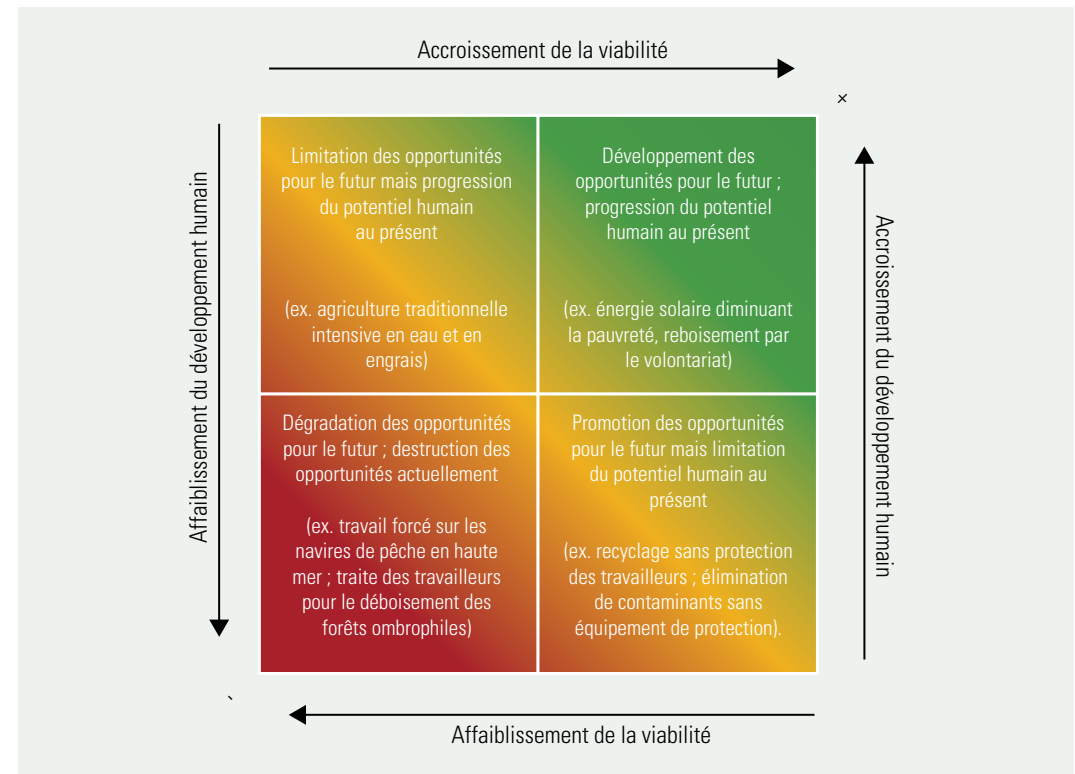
Accroissement de la viabilité

×

Affaiblissement du développement humain

Limitation des opportunités pour le futur mais progression du potentiel humain au présent

(ex. agriculture traditionnelle intensive en eau et en engrais)

Développement des opportunités pour le futur ; progression du potentiel humain au présent

(ex. énergie solaire diminuant la pauvreté, reboisement par le volontariat)

Accroissement du développement humain

Dégradation des opportunités pour le futur ; destruction des opportunités actuellement

(ex. travail forcé sur les navires de pêche en haute mer ; traite des travailleurs pour le déboisement des forêts ombrophiles)

Promotion des opportunités pour le futur mais limitation du potentiel humain au présent

(ex. recyclage sans protection des travailleurs ; élimination de contaminants sans équipement de protection).

`

Affaiblissement de la viabilité